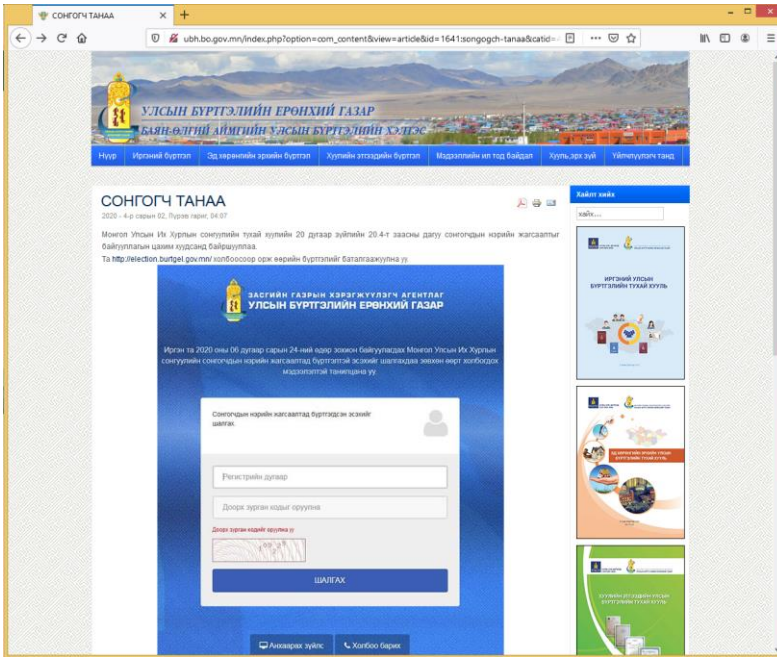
СОНГОГЧ ТАНАА

ubh.bo.gov.mn/index.php?option=com_content&view=article&id=1641:songogch-tanaa&catid=

УЛСЫН БҮРТГЭЛИЙН ЕРӨНХИЙ ГАЗАР
БАЯН-ӨЛГИЙ АЙМГИЙН УЛСЫН БҮРТГЭЛИЙН ХЭЛТЭС

Нүүр | Иргэний бүртгэл | Эд хөрөнгийн эрхийн бүртгэл | Хуулийн этгээдийн бүртгэл | Мэдээллийн ил тод байдал | Хууль,эрх зүй | Үйлчлүүлэгч танд

СОНГОГЧ ТАНАА
2020 - 4-р сарын 02, Пүрэв гариг, 04:07

Монгол Улсын Их Хурлын сонгуулийн тухай хуулийн 20 дугаар зүйлийн 20.4-т заасны дагуу сонгогчдын нэрийн жагсаалтыг байгууллагын цахим хуудсанд байршуулаа.
Та http://election.burtgel.gov.mn/ холбоосоор орж өөрийн бүртгэлийг баталгаажуулна уу.

ЗАСГИЙН ГАЗРЫН ХЭРЭГЖҮҮЛЭГЧ АГЕНТЛАГ
УЛСЫН БҮРТГЭЛИЙН ЕРӨНХИЙ ГАЗАР

Иргэн та 2020 оны 06 дугаар сарын 24-ний өдөр хожим байгуулагдах Монгол Улсын Их Хурлын сонгуулийн сонгогчдын нэрийн жагсаалтад бүртгэлтэй эсэхийг шалгахдаа зөвхөн энэ холбогдох мэдээллээр танилцана уу.

Сонгогчдын нэрийн жагсаалтад бүртгэгдсэн эсэхийг шалгах.

Регистрийн дугаар
Доорх зурган кодыг оруулна
Доорх зурган кодыг оруулна уу

ШАЛГАХ

Анхаарах зүйлс
Холбоо барих

Хайлт хийх
хайх...

ИРГЭНИЙ УЛСЫН БҮРТГЭЛИЙН ТУХАЙ ХУУЛЬ
ЭД ХӨРӨНГИЙН ЭРХИЙН УЛСЫН БҮРТГЭЛИЙН ТУХАЙ ХУУЛЬ
ХУУЛИЙН ЭТГЭЭДИЙН УЛСЫН БҮРТГЭЛИЙН ТУХАЙ ХУУЛЬ